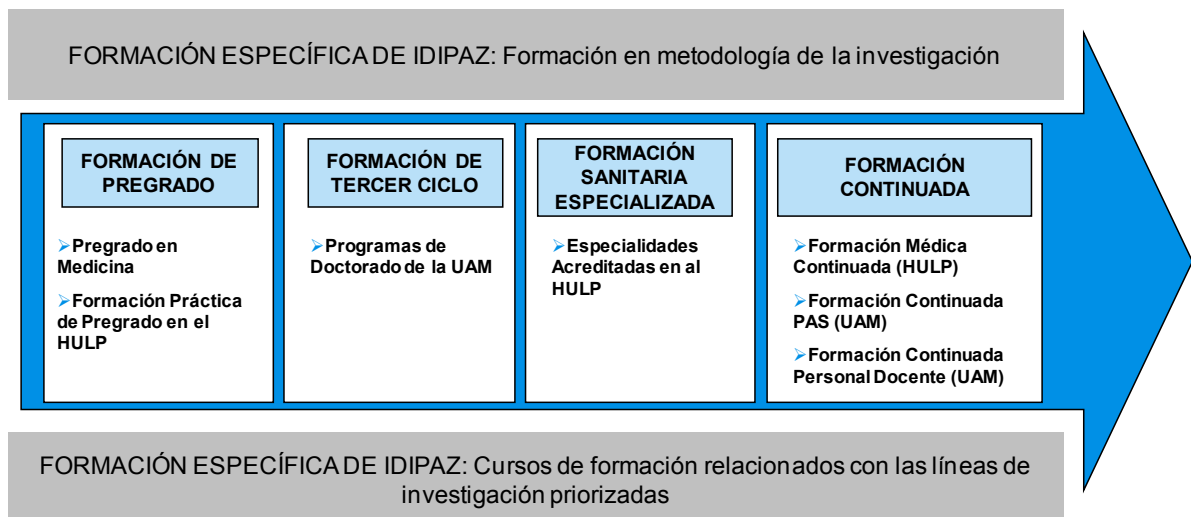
FORMACIÓN ESPECÍFICA DE IDIPAZ: Formación en metodología de la investigación

FORMACIÓN DE PREGRADO

➢Pregrado en Medicina

➢Formación Práctica de Pregrado en el HULP

FORMACIÓN DE TERCER CICLO

➢Programas de Doctorado de la UAM

FORMACIÓN SANITARIA ESPECIALIZADA

➢Especialidades Acreditadas en al HULP

FORMACIÓN CONTINUADA

➢Formación Médica Continuada (HULP)

➢Formación Continuada PAS (UAM)

➢Formación Continuada Personal Docente (UAM)

FORMACIÓN ESPECÍFICA DE IDIPAZ: Cursos de formación relacionados con las líneas de investigación priorizadas